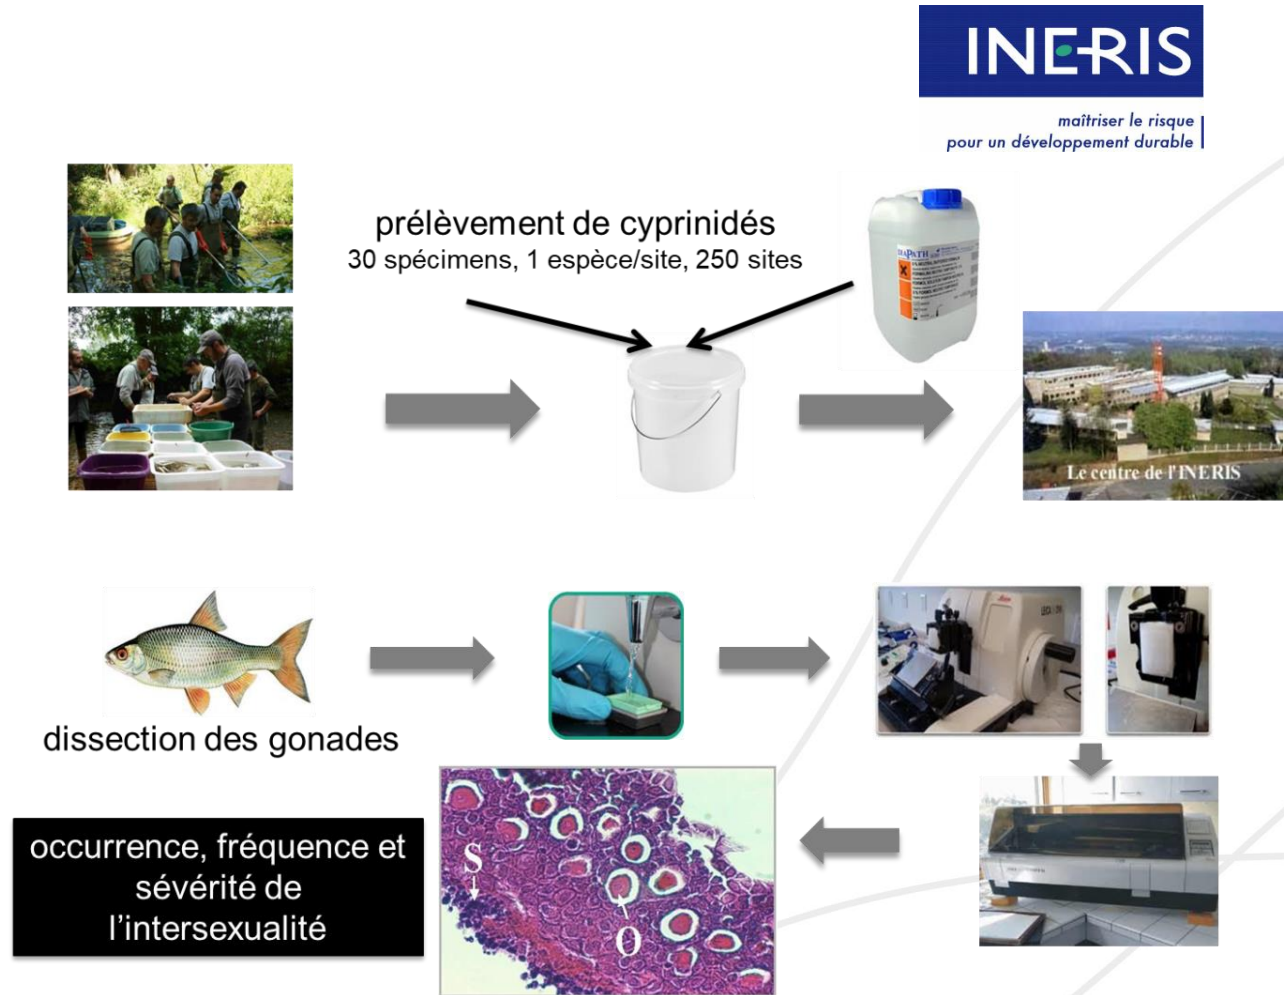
INERIS
maîtriser le risque
pour un développement durable

prélèvement de cyprinidés
30 spécimens, 1 espèce/site, 250 sites

Le centre de l'INERIS

dissection des gonades

occurrence, fréquence et sévérité de l'intersexualité

S

O